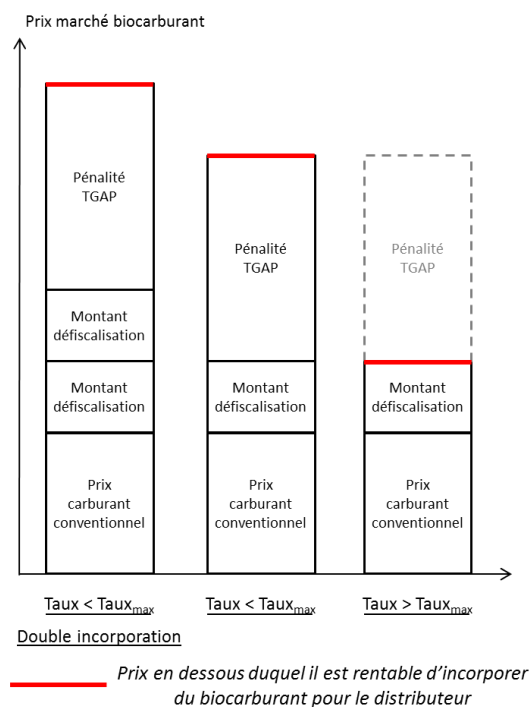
Prix marché biocarburant

Pénalité TGAP

Montant défiscalisation

Montant défiscalisation

Prix carburant conventionnel

Pénalité TGAP

Montant défiscalisation

Prix carburant conventionnel

Pénalité TGAP

Montant défiscalisation

Prix carburant conventionnel

Taux < Taux$_{max}$

Double incorporation

Taux < Taux$_{max}$

Taux > Taux$_{max}$

Prix en dessous duquel il est rentable d'incorporer du biocarburant pour le distributeur